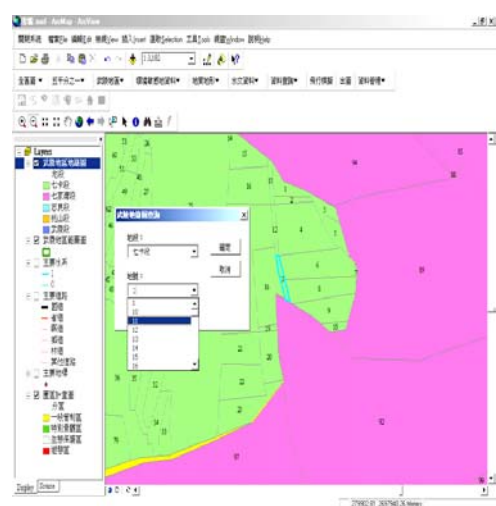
主畫.mxd - ArcMap - ArcView
關閉系統 檔案(F) 編輯(E) 檢視(V) 插入(Insert) 選取(Selection) 工具(Tools) 視窗(Window) 說明(Help)
1:3,082
全查詢▼ 五千分之一▼ 武陵地區▼ 環境敏感地資料▼ 地質地形▼ 水文資料▼ 資料查詢▼ 飛行模擬 主畫 資料管理▼
Layers
武陵地區地籍圖
地段
七卡段
七家灣段
武陵段
桃山段
武陵段
武陵地區範圍圖
主要水系
主要道路
主要地標
圖層
武陵地籍圖查詢
地段：
七卡段
地號：
2
確定
取消
1
10
11
12
13
14
15
16
Display Source
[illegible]